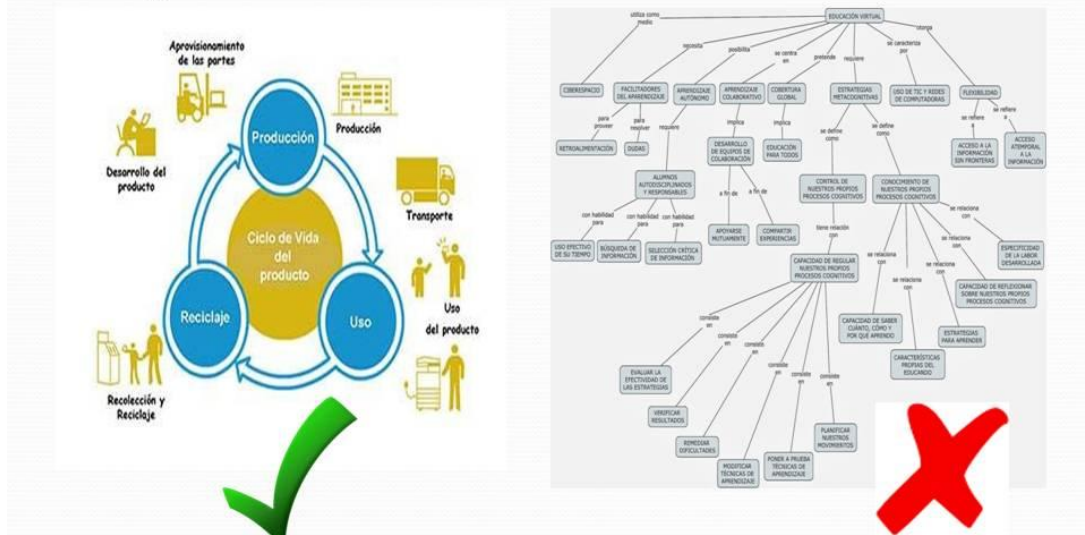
Aprovisionamiento de las partes

Producción

Producción

Desarrollo del producto

Transporte

Ciclo de Vida del producto

Reciclaje

Uso

Uso del producto

Recolección y Reciclaje

EDUCACIÓN VIRTUAL

utiliza como medio

necesita

posibilita

se centra en

pretende

requiere

se caracteriza por

otorga

CIBERESPACIO

FACILITADORES DEL APRENDIZAJE

APRENDIZAJE AUTÓNOMO

APRENDIZAJE COLABORATIVO

COBERTURA GLOBAL

ESTRATEGIAS METACOGNITIVAS

USO DE TIC Y REDES DE COMPUTADORAS

FLEXIBILIDAD

para proveer

para resolver

requiere

implica

implica

se define como

se define como

se refiere

se refiere a

RETROALIMENTACIÓN

DUDAS

DESARROLLO DE EQUIPOS DE COLABORACIÓN

EDUCACIÓN PARA TODOS

ACCESO A LA INFORMACIÓN SIN FRONTERAS

ACCESO ATEMPORAL A LA INFORMACIÓN

ALUMNOS AUTODISCIPLINADOS Y RESPONSABLES

a fin de

a fin de

CONTROL DE NUESTROS PROPIOS PROCESOS COGNITIVOS

CONOCIMIENTO DE NUESTROS PROPIOS PROCESOS COGNITIVOS

con habilidad para

con habilidad para

con habilidad para

se relaciona con

USO EFECTIVO DE SU TIEMPO

BÚSQUEDA DE INFORMACIÓN

SELECCIÓN CRÍTICA DE INFORMACIÓN

APOYARSE MUTUAMENTE

COMPARTIR EXPERIENCIAS

tiene relación con

se relaciona con

se relaciona con

ESPECIFICIDAD DE LA LABOR DESARROLLADA

CAPACIDAD DE REGULAR NUESTROS PROPIOS PROCESOS COGNITIVOS

se relaciona con

se relaciona con

CAPACIDAD DE REFLEXIONAR SOBRE NUESTROS PROPIOS PROCESOS COGNITIVOS

consiste en

consiste en

consiste en

consiste en

consiste en

consiste en

CAPACIDAD DE SABER CUÁNTO, CÓMO Y POR QUÉ APRENDO

ESTRATEGIAS PARA APRENDER

CARACTERÍSTICAS PROPIAS DEL EDUCANDO

EVALUAR LA EFECTIVIDAD DE LAS ESTRATEGIAS

VERIFICAR RESULTADOS

REMEDIAR DIFICULTADES

MODIFICAR TÉCNICAS DE APRENDIZAJE

PONER A PRUEBA TÉCNICAS DE APRENDIZAJE

PLANIFICAR NUESTROS MOVIMIENTOS